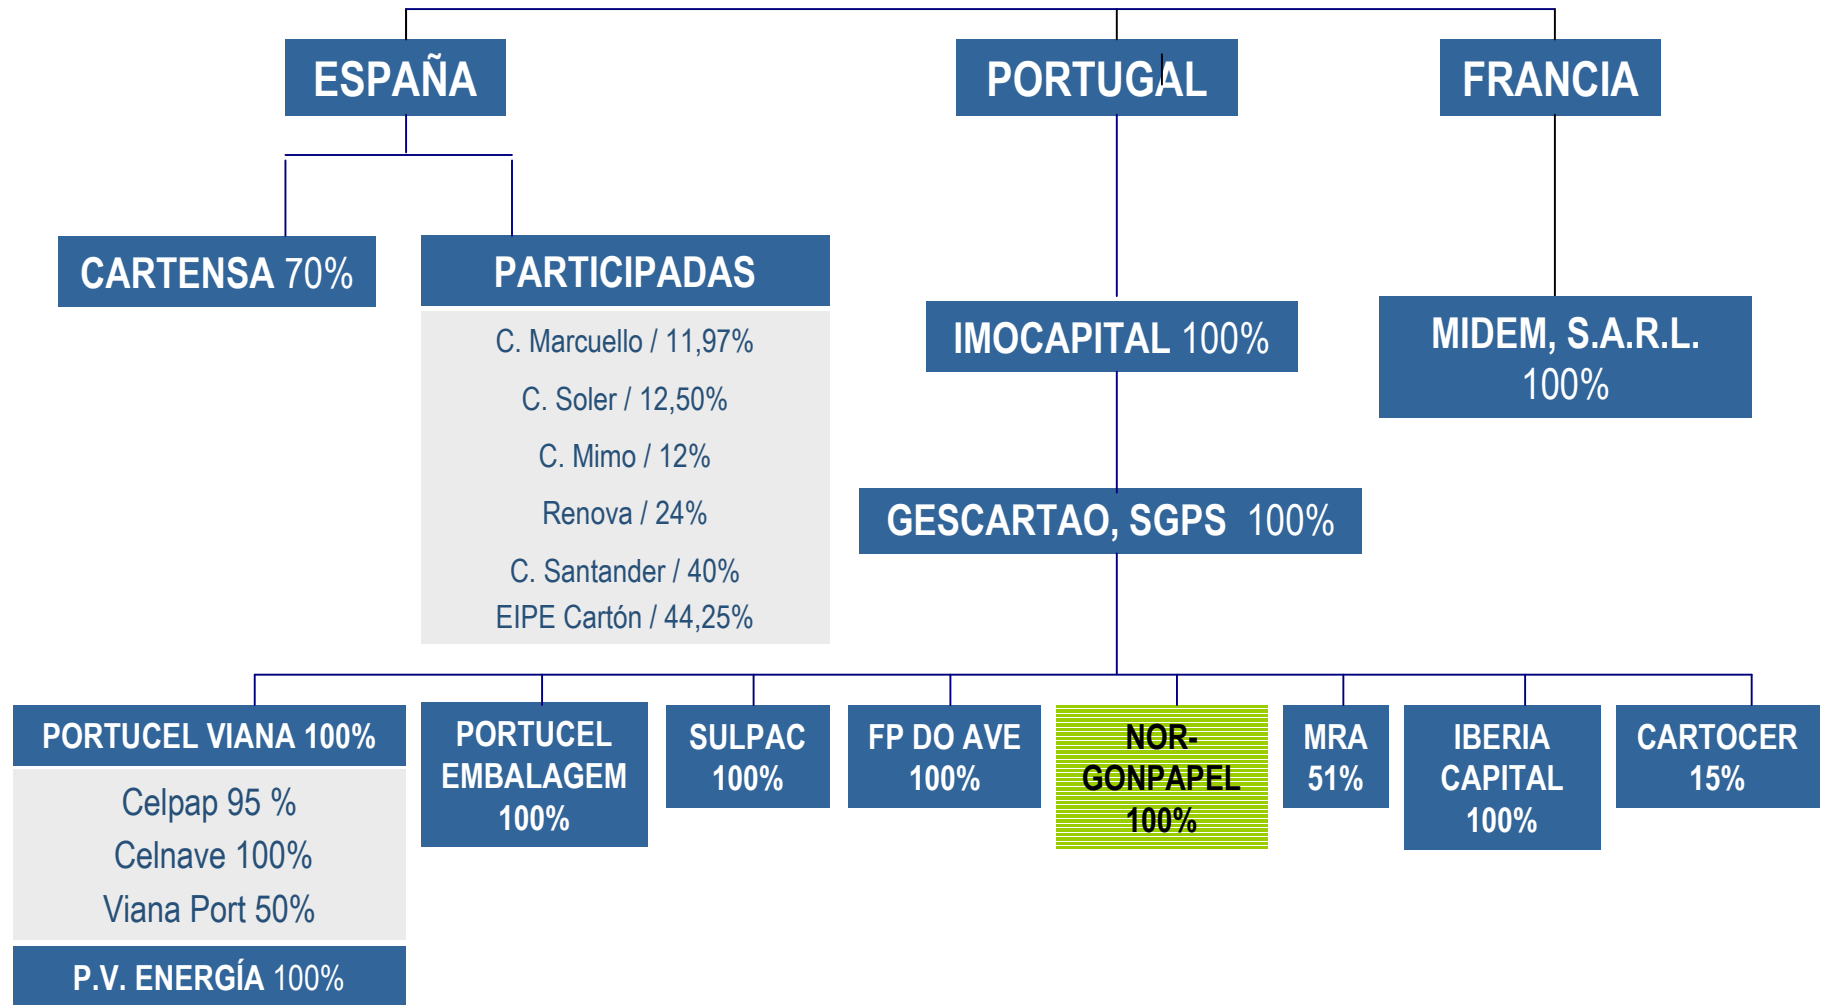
ESPAÑA

PORTUGAL

FRANCIA

CARTENSA 70%

PARTICIPADAS

C. Marcuello / 11,97%

C. Soler / 12,50%

C. Mimo / 12%

Renova / 24%

C. Santander / 40%

EIPE Cartón / 44,25%

IMOCAPITAL 100%

MIDEM, S.A.R.L. 100%

GESCARTAO, SGPS 100%

PORTUCEL VIANA 100%

Celpap 95 %

Celnave 100%

Viana Port 50%

P.V. ENERGÍA 100%

PORTUCEL EMBALAGEM 100%

SULPAC 100%

FP DO AVE 100%

NOR-GONPAPEL 100%

MRA 51%

IBERIA CAPITAL 100%

CARTOCER 15%